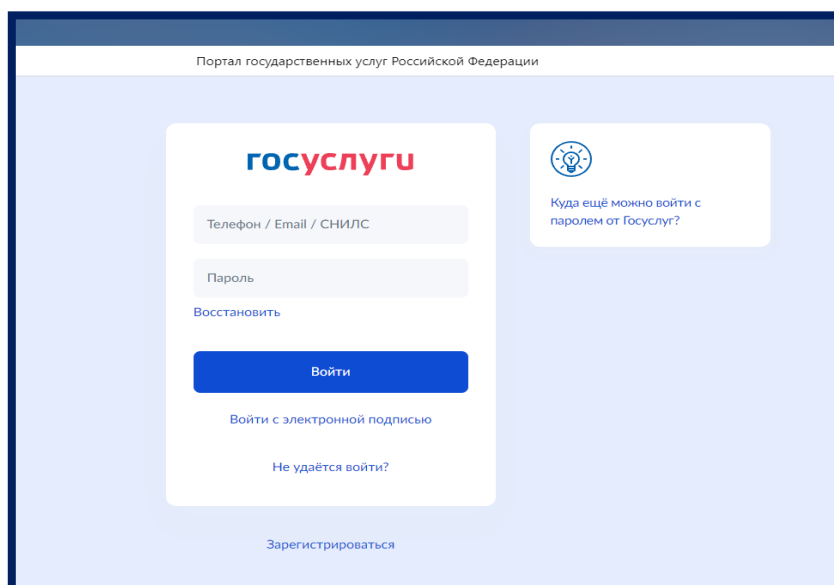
Портал государственных услуг Российской Федерации

госуслуги

Телефон / Email / СНИЛС

Пароль

Восстановить

Войти

Войти с электронной подписью

Не удаётся войти?

Зарегистрироваться

Куда ещё можно войти с паролем от Госуслуг?